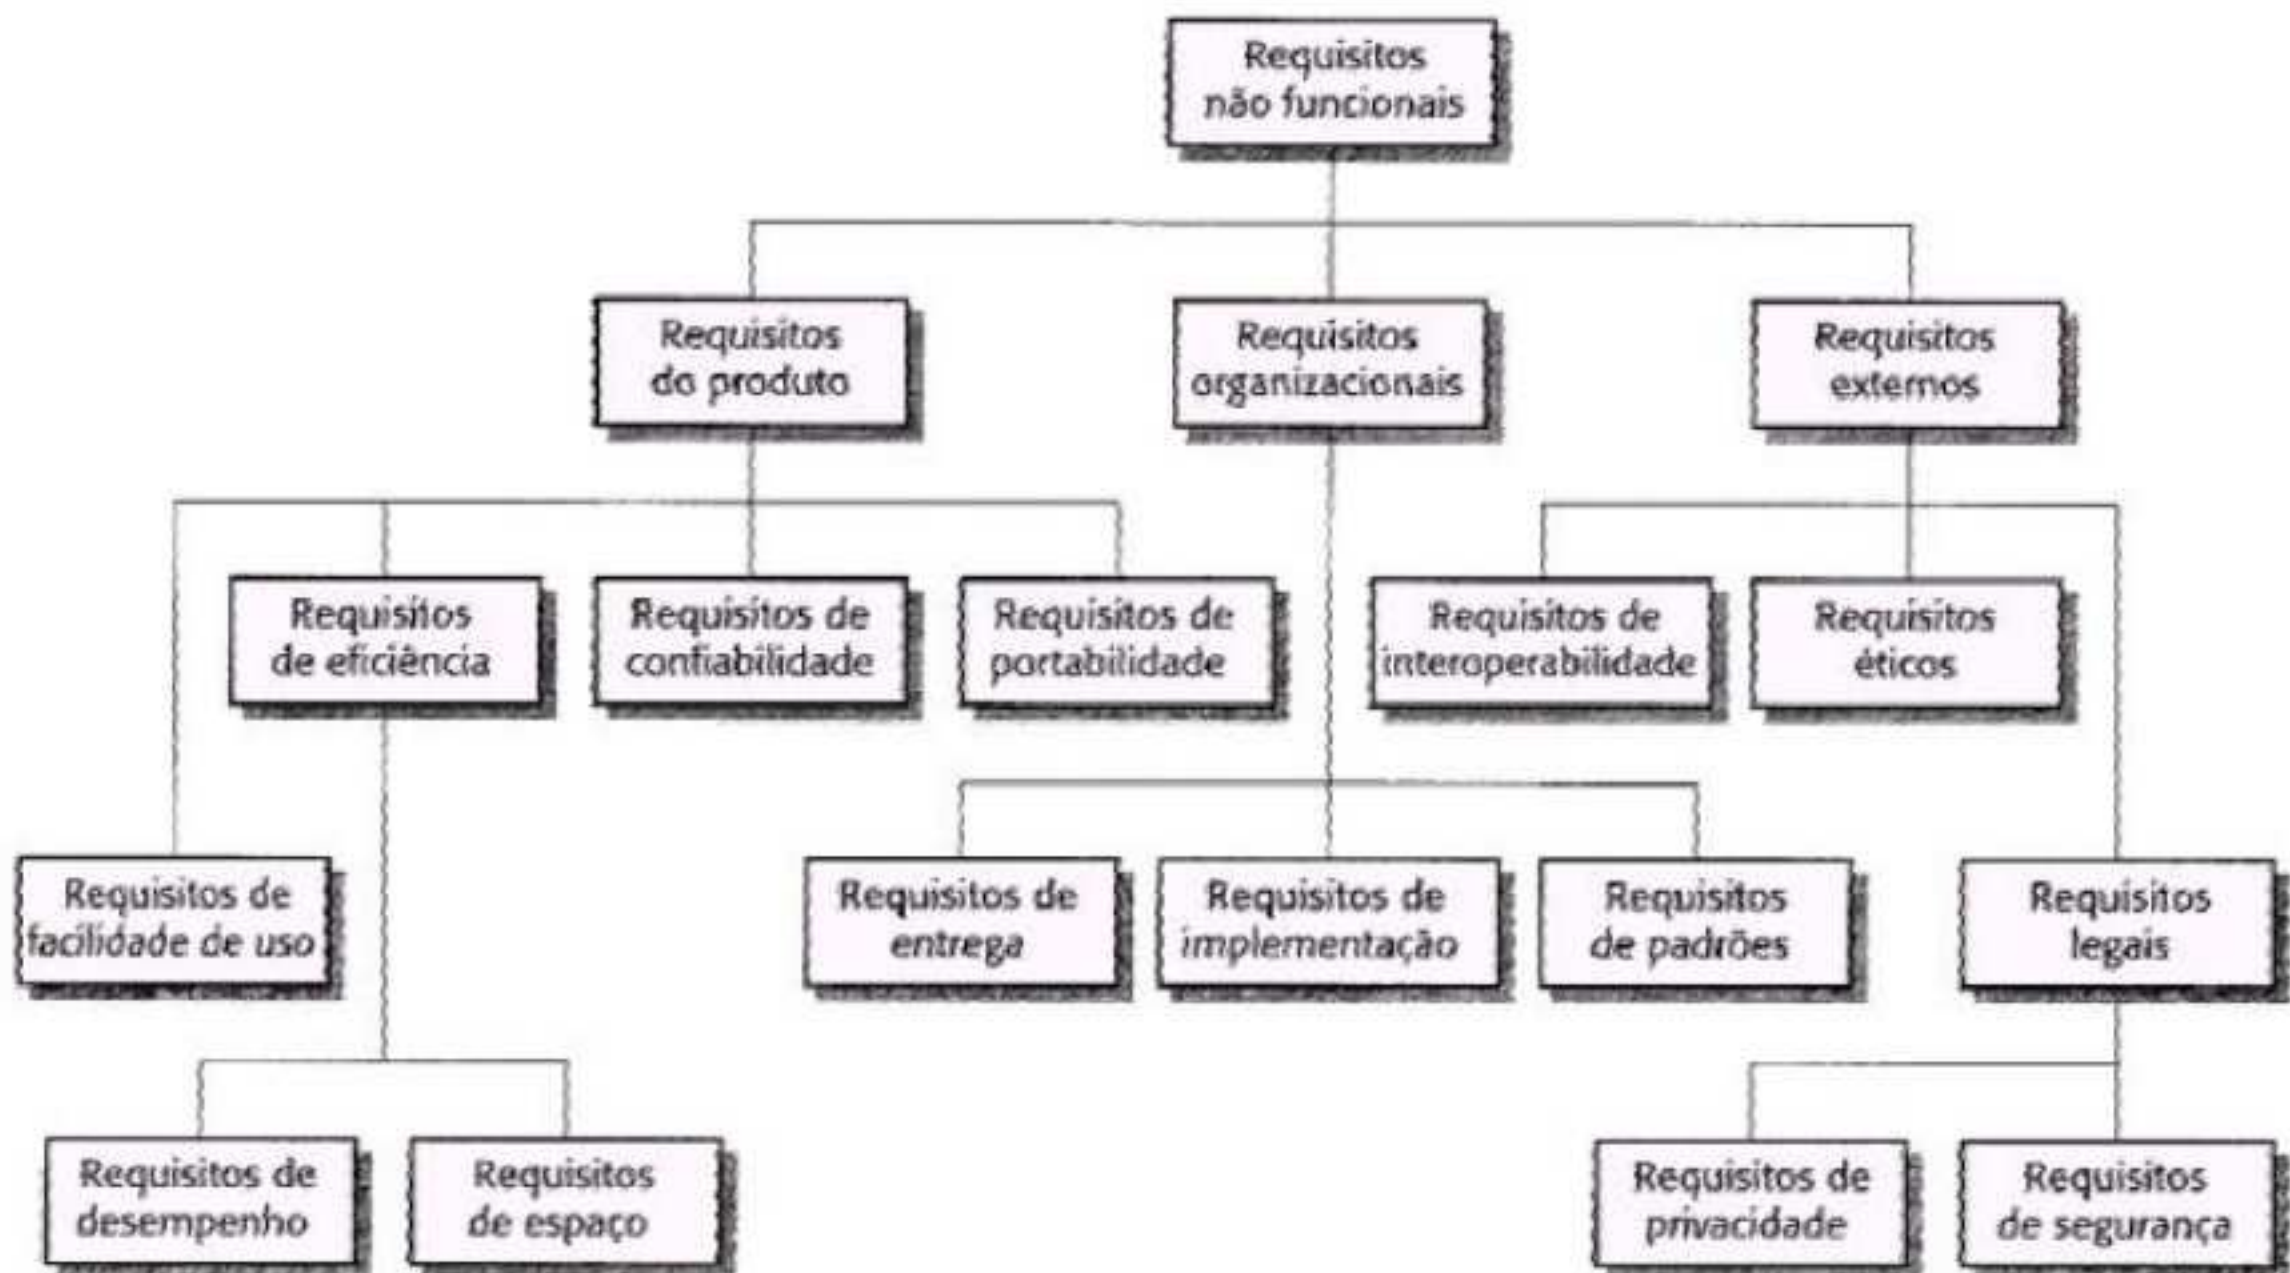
Requisitos não funcionais

Requisitos do produto

Requisitos organizacionais

Requisitos externos

Requisitos de eficiência

Requisitos de confiabilidade

Requisitos de portabilidade

Requisitos de interoperabilidade

Requisitos éticos

Requisitos de facilidade de uso

Requisitos de entrega

Requisitos de implementação

Requisitos de padrões

Requisitos legais

Requisitos de desempenho

Requisitos de espaço

Requisitos de privacidade

Requisitos de segurança